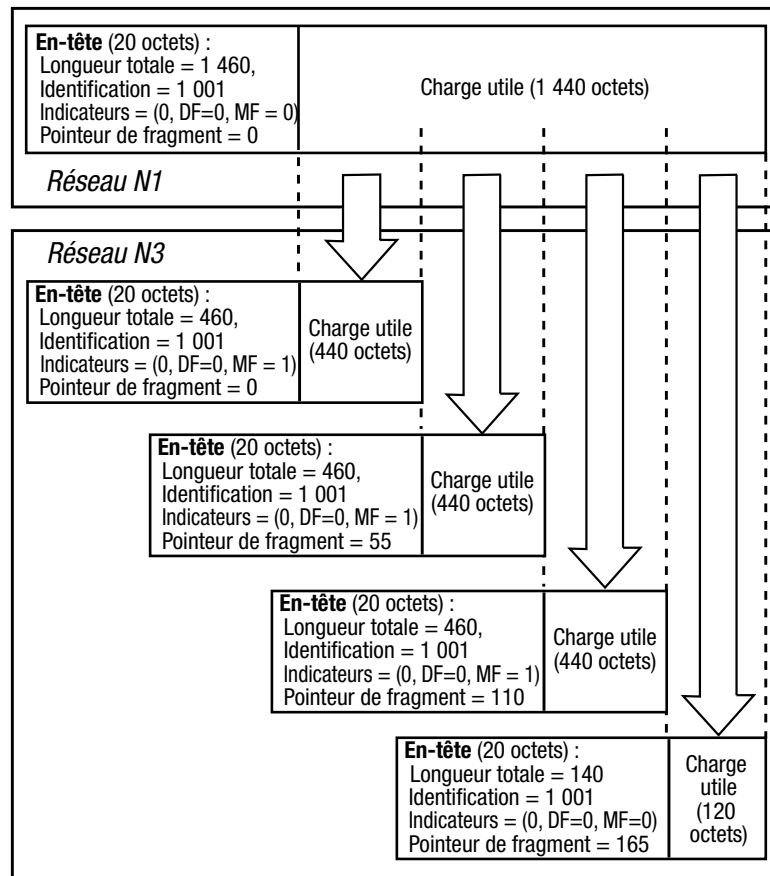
**En-tête** (20 octets) :
Longueur totale = 1 460,
Identification = 1 001
Indicateurs = (0, DF=0, MF = 0)
Pointeur de fragment = 0

Charge utile (1 440 octets)

*Réseau N1*

*Réseau N3*

**En-tête** (20 octets) :
Longueur totale = 460,
Identification = 1 001
Indicateurs = (0, DF=0, MF = 1)
Pointeur de fragment = 0

Charge utile (440 octets)

**En-tête** (20 octets) :
Longueur totale = 460,
Identification = 1 001
Indicateurs = (0, DF=0, MF = 1)
Pointeur de fragment = 55

Charge utile (440 octets)

**En-tête** (20 octets) :
Longueur totale = 460,
Identification = 1 001
Indicateurs = (0, DF=0, MF = 1)
Pointeur de fragment = 110

Charge utile (440 octets)

**En-tête** (20 octets) :
Longueur totale = 140
Identification = 1 001
Indicateurs = (0, DF=0, MF=0)
Pointeur de fragment = 165

Charge utile (120 octets)